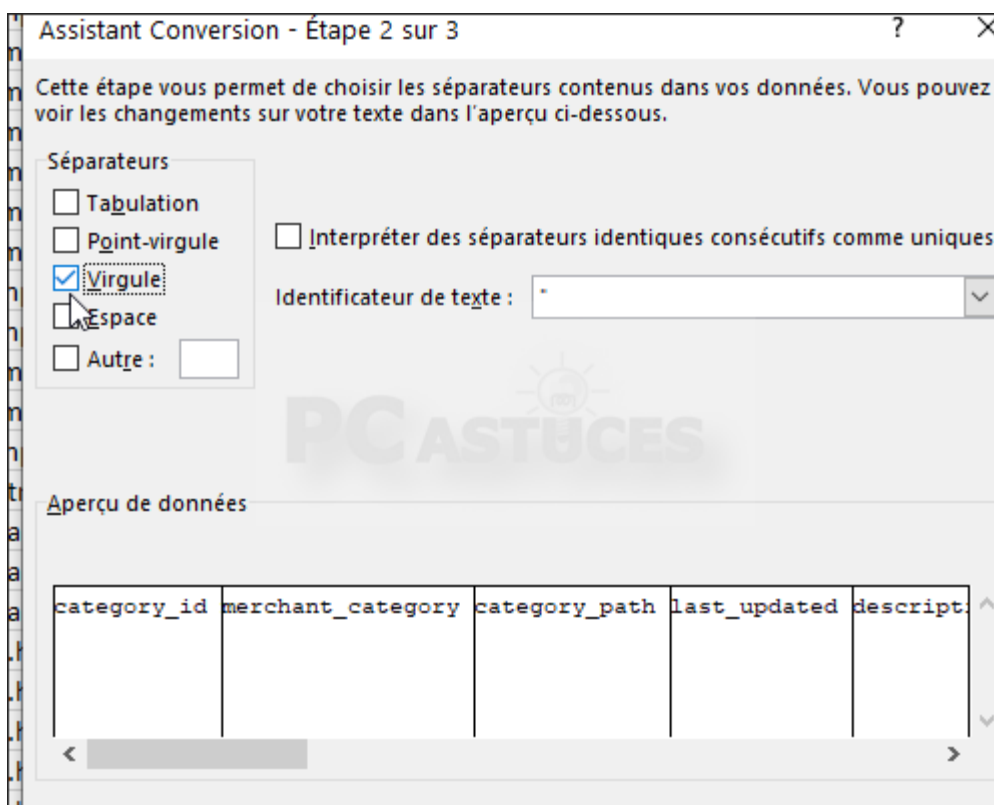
Assistant Conversion - Étape 2 sur 3

?

Cette étape vous permet de choisir les séparateurs contenus dans vos données. Vous pouvez voir les changements sur votre texte dans l'aperçu ci-dessous.

Séparateurs

Tabulation

Point-virgule

Virgule

Espace

Autre :

Interpréter des séparateurs identiques consécutifs comme uniques

Identificateur de texte : "

PC ASTUCES

Aperçu de données

| category_id | merchant_category | category_path | last_updated | descript |
|---|---|---|---|---|
| | | | | |